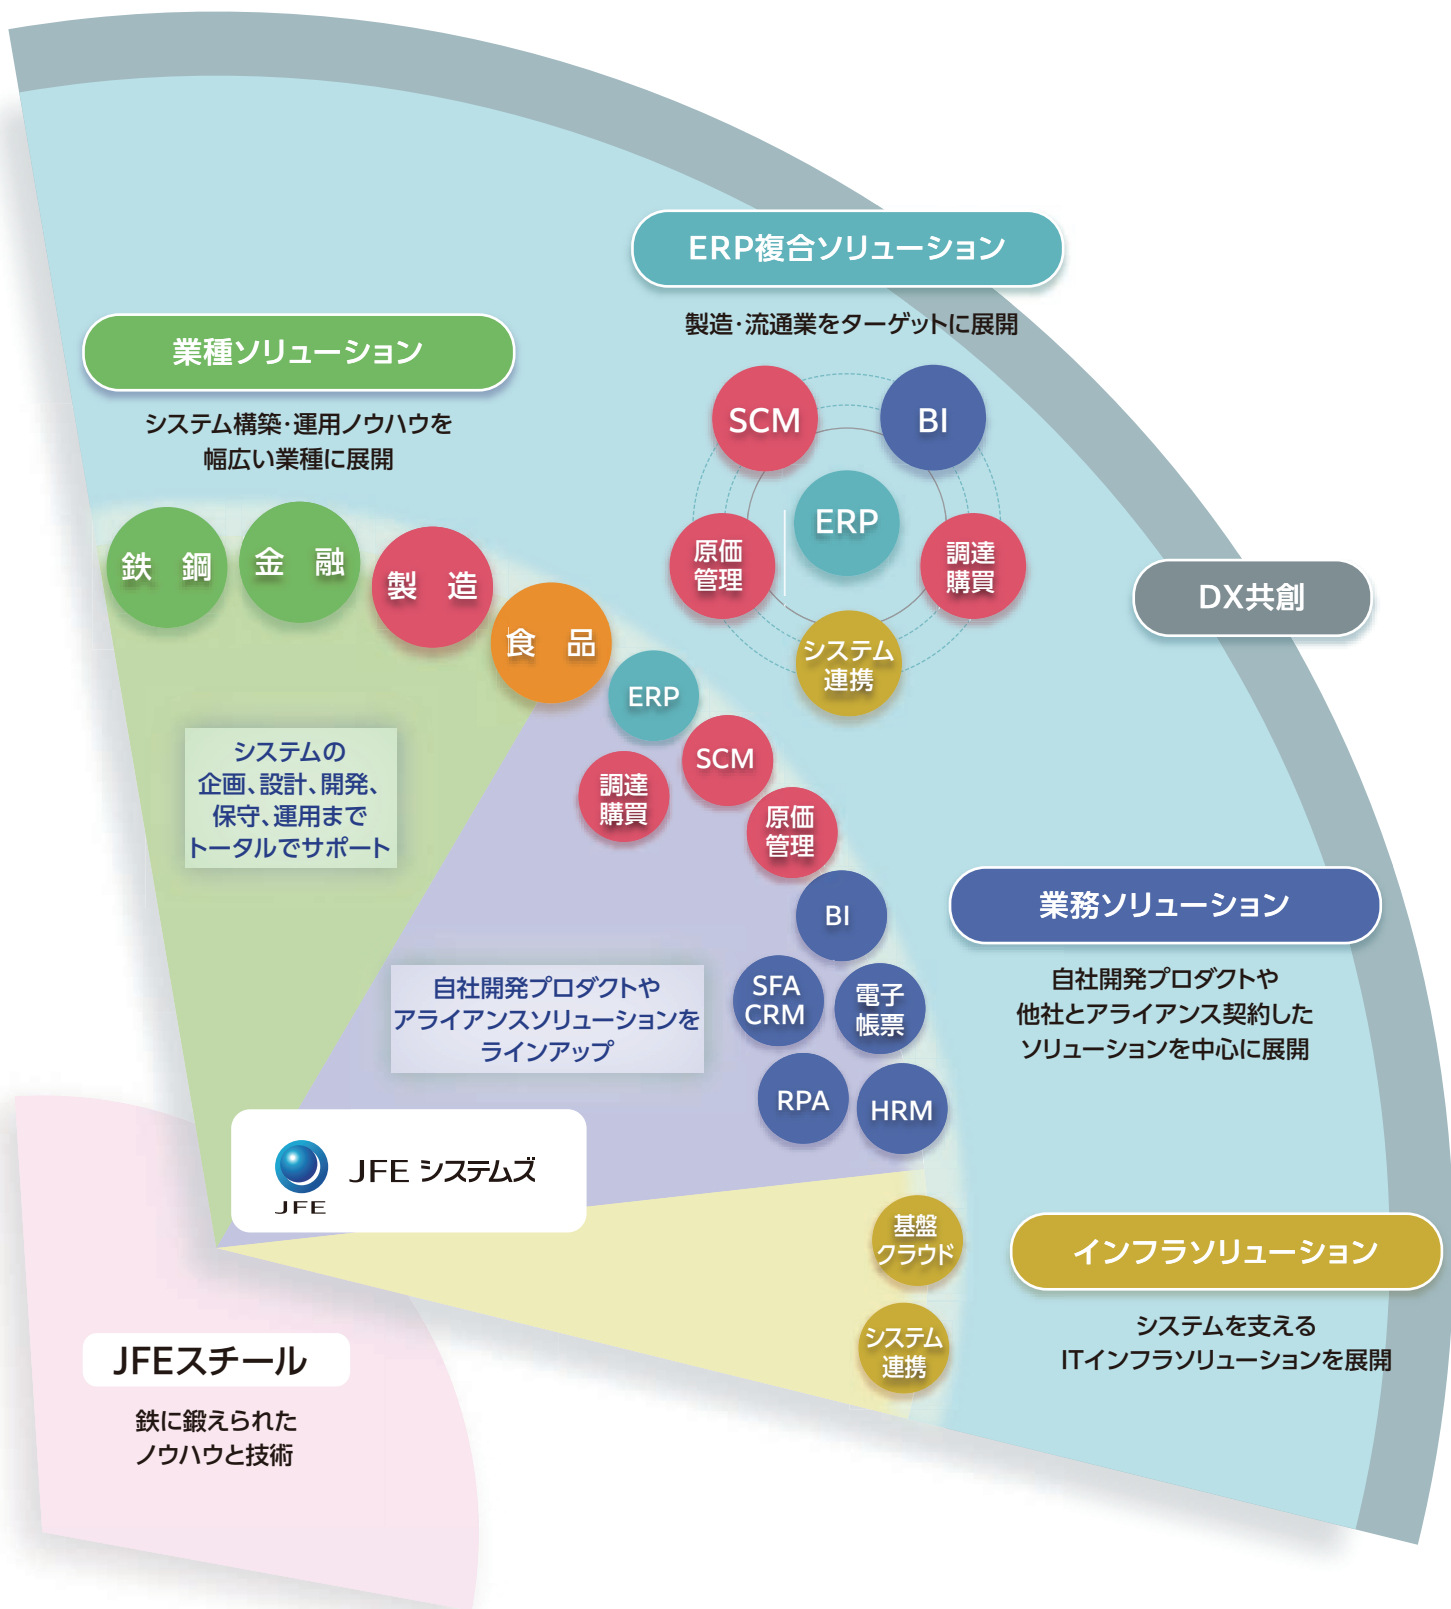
ERP複合ソリューション

製造・流通業をターゲットに展開

SCM
BI
ERP
原価管理
調達購買
システム連携

業種ソリューション

システム構築・運用ノウハウを幅広い業種に展開

鉄 鋼
金 融
製 造
食 品

DX共創

ERP
SCM
調達購買
原価管理
BI
SFA CRM
電子帳票
RPA
HRM

システムの企画、設計、開発、保守、運用までトータルでサポート

自社開発プロダクトやアライアンスソリューションをラインアップ

業務ソリューション

自社開発プロダクトや他社とアライアンス契約したソリューションを中心に展開

JFE
JFE システムズ

基盤クラウド
システム連携

インフラソリューション

システムを支えるITインフラソリューションを展開

JFEスチール

鉄に鍛えられたノウハウと技術